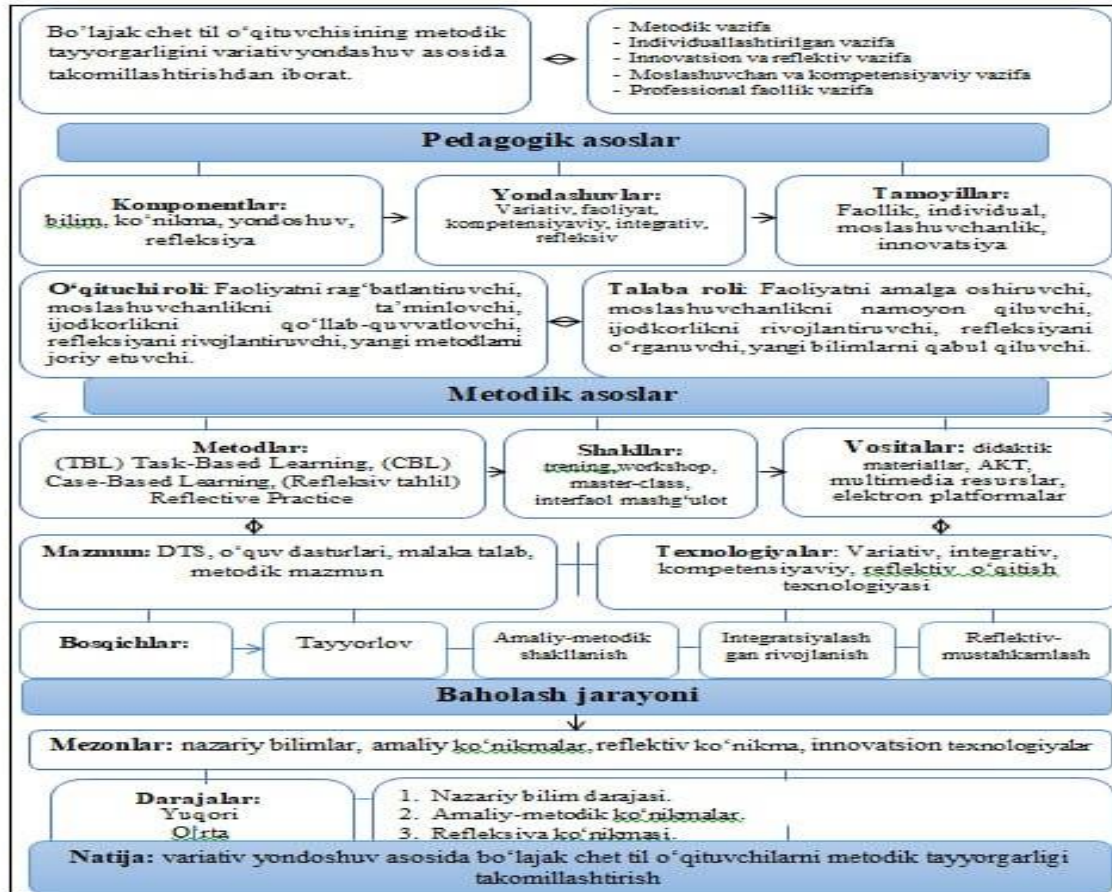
Bo‘lajak chet til o‘qituvchisining metodik tayyorgarligini variativyondashuv asosida takomillashtirishdan iborat.

- Metodik vazifa
- Individuallashtirilgan vazifa
- Innovatsion va reflektiv vazifa
- Moslashuvchan va kompetensiyaviy vazifa
- Professional faollik vazifa

Pedagogik asoslar

Komponentlar: bilim, ko‘nikma, yondoshuv, refleksiya

Yondashuvlar: Variativ, faoliyat, kompetensiyaviy, integrativ, refleksiv

Tamoyillar: Faollik, individual, moslashuvchanlik, innovatsiya

O‘qituchi roli: Faoliyatni rag‘batlantiruvchi, moslashuvchanlikni ta’minlovchi, ijodkorlikni qo‘llab-quvvatlovchi, refleksiyani rivojlantiruvchi, yangi metodlarni joriy etuvchi.

Talaba roli: Faoliyatni amalga oshiruvchi, moslashuvchanlikni namoyon qiluvchi, ijodkorlikni rivojlantiruvchi, refleksiyani o‘rganuvchi, yangi bilimlarni qabul qiluvchi.

Metodik asoslar

Metodlar: (TBL) Task-Based Learning, (CBL) Case-Based Learning, (Refleksiv tahlil) Reflective Practice

Shakllar: trening,workshop, master-class, interfaol mashg‘ulot

Vositalar: didaktik materiallar, AKT, multimedia resurslar, elektron platformalar

Mazmun: DTS, o‘quv dasturlari, malaka talab, metodik mazmun

Texnologiyalar: Variativ, integrativ, kompetensiyaviy, reflektiv o‘qitish texnologiyasi

Bosqichlar:

Tayyorlov

Amaliy-metodik shakllanish

Integratsiyalashgan rivojlanish

Reflektiv-mustahkamlash

Baholash jarayoni

Mezonlar: nazariy bilimlar, amaliy ko‘nikmalar, reflektiv ko‘nikma, innovatsion texnologiyalar

Darajalar: Yuqori O‘rta

1. Nazariy bilim darajasi.
2. Amaliy-metodik ko‘nikmalar.
3. Refleksiva ko‘nikmasi.

Natija: variativ yondoshuv asosida bo‘lajak chet til o‘qituvchilarni metodik tayyorgarligi takomillashtirish